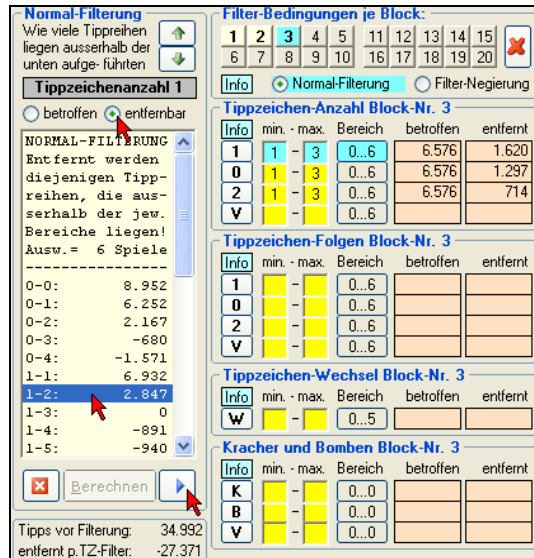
Normal-Filterung
Wie viele Tippreihen liegen ausserhalb der unten aufge- führten

Tippzeichenanzahl 1

betroffen   entfernbar

NORMAL-FILTERUNG
Entfernt werden diejenigen Tippreihen, die ausserhalb der jew. Bereiche liegen!
Ausw.= 6 Spiele
----------------
0-0: 8.952
0-1: 6.252
0-2: 2.167
0-3: -680
0-4: -1.571
1-1: 6.932
1-2: 2.847
1-3: 0
1-4: -891
1-5: -940

Berechnen

Tipps vor Filterung: 34.992
entfernt p.TZ-Filter: -27.371

Filter-Bedingungen je Block:
1 2 3 4 5 11 12 13 14 15
6 7 8 9 10 16 17 18 19 20

Info   Normal-Filterung   Filter-Negierung

Tippzeichen-Anzahl Block-Nr. 3
| Info | min. | - | max. | Bereich | betroffen | entfernt |
|---|---|---|---|---|---|---|
| 1 | 1 | - | 3 | 0...6 | 6.576 | 1.620 |
| 0 | 1 | - | 3 | 0...6 | 6.576 | 1.297 |
| 2 | 1 | - | 3 | 0...6 | 6.576 | 714 |
| V | | - | | 0...6 | | |

Tippzeichen-Folgen Block-Nr. 3
| Info | min. | - | max. | Bereich | betroffen | entfernt |
|---|---|---|---|---|---|---|
| 1 | | - | | 0...6 | | |
| 0 | | - | | 0...6 | | |
| 2 | | - | | 0...6 | | |
| V | | - | | 0...6 | | |

Tippzeichen-Wechsel Block-Nr. 3
| Info | min. | - | max. | Bereich | betroffen | entfernt |
|---|---|---|---|---|---|---|
| W | | - | | 0...5 | | |

Kracher und Bomben Block-Nr. 3
| Info | min. | - | max. | Bereich | betroffen | entfernt |
|---|---|---|---|---|---|---|
| K | | - | | 0...0 | | |
| B | | - | | 0...0 | | |
| V | | - | | 0...0 | | |